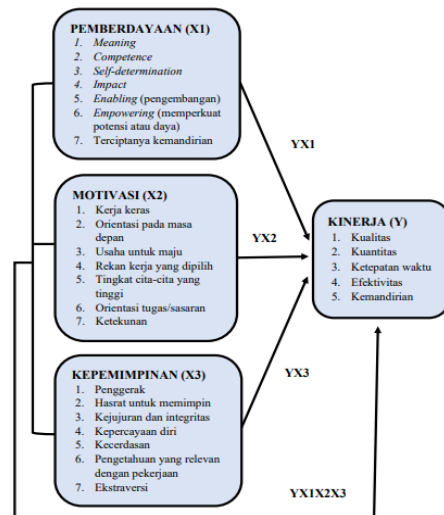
PEMBERDAYAAN (X1)
1. *Meaning*
2. *Competence*
3. *Self-determination*
4. *Impact*
5. *Enabling* (pengembangan)
6. *Empowering* (memperkuat potensi atau daya)
7. Terciptanya kemandirian

MOTIVASI (X2)
1. Kerja keras
2. Orientasi pada masa depan
3. Usaha untuk maju
4. Rekan kerja yang dipilih
5. Tingkat cita-cita yang tinggi
6. Orientasi tugas/sasaran
7. Ketekunan

KEPEMIMPINAN (X3)
1. Penggerak
2. Hasrat untuk memimpin
3. Kejujuran dan integritas
4. Kepercayaan diri
5. Kecerdasan
6. Pengetahuan yang relevan dengan pekerjaan
7. Ekstraversi

YX1

YX2

YX3

KINERJA (Y)
1. Kualitas
2. Kuantitas
3. Ketepatan waktu
4. Efektivitas
5. Kemandirian

YX1X2X3